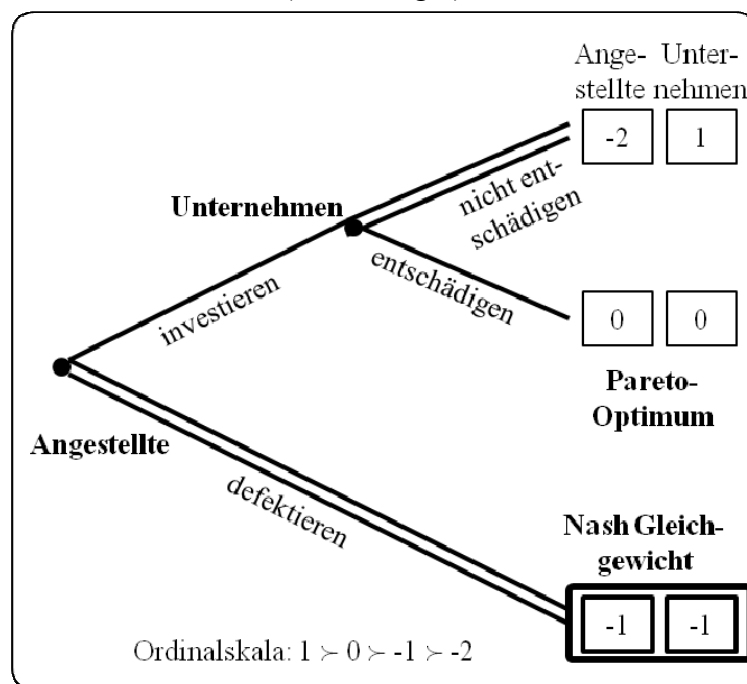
Angestellte Unternehmen

-2 1

Unternehmen

nicht entschädigen

entschädigen

investieren

0 0

Pareto-Optimum

Angestellte

defektieren

Nash Gleichgewicht

-1 -1

Ordinalskala: $1 \succ 0 \succ -1 \succ -2$